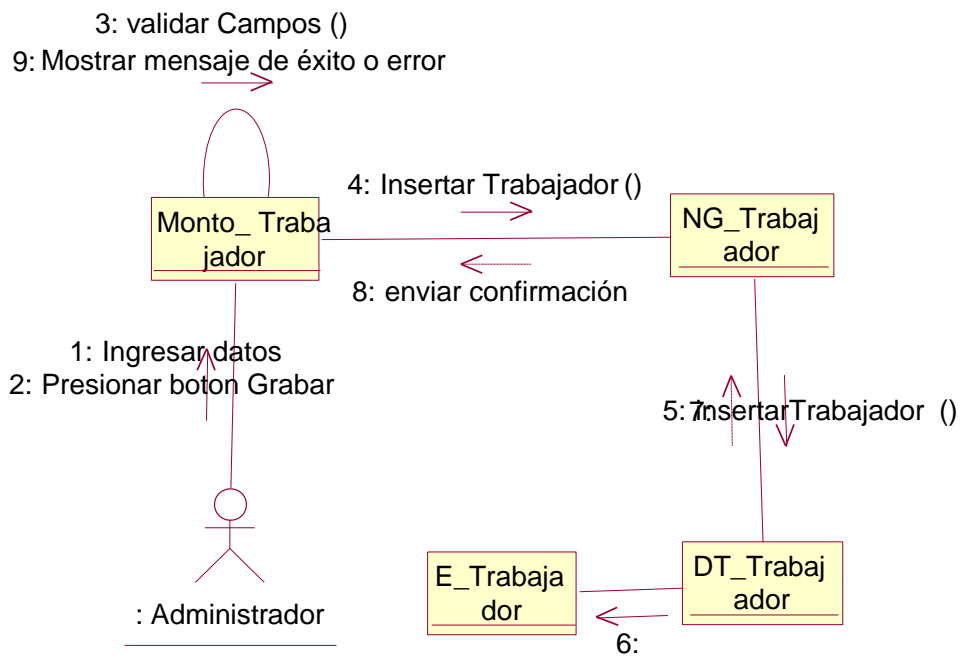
3: validar Campos ()
9: Mostrar mensaje de éxito o error

4: Insertar Trabajador ()

Monto_ Trabajador

NG_Trabajador

8: enviar confirmación

1: Ingresar datos
2: Presionar boton Grabar

5: 7: InsertarTrabajador ()

E_Trabajador

DT_Trabajador

6:

: Administrador